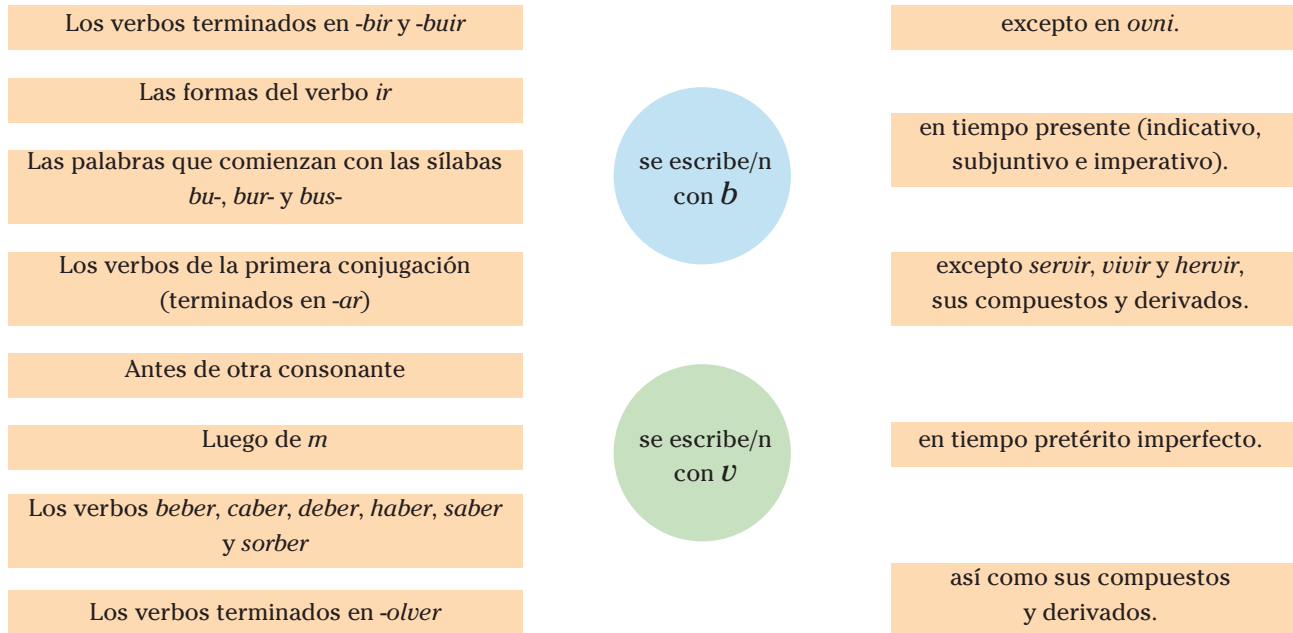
Los verbos terminados en -bir y -buir

Las formas del verbo ir

Las palabras que comienzan con las sílabas bu-, bur- y bus-

Los verbos de la primera conjugación (terminados en -ar)

Antes de otra consonante

Luego de m

Los verbos beber, caber, deber, haber, saber y sorber

Los verbos terminados en -olver

se escribe/n con b

se escribe/n con v

excepto en ovni.

en tiempo presente (indicativo, subjuntivo e imperativo).

excepto servir, vivir y hervir, sus compuestos y derivados.

en tiempo pretérito imperfecto.

así como sus compuestos y derivados.